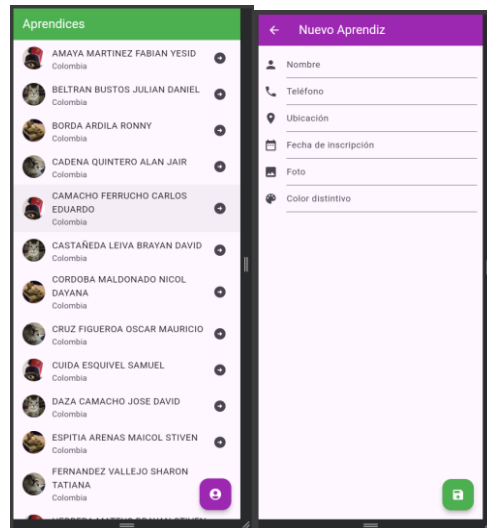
Aprendices

AMAYA MARTINEZ FABIAN YESID
Colombia

BELTRAN BUSTOS JULIAN DANIEL
Colombia

BORDA ARDILA RONNY
Colombia

CADENA QUINTERO ALAN JAIR
Colombia

CAMACHO FERRUCHO CARLOS EDUARDO
Colombia

CASTAÑEDA LEIVA BRAYAN DAVID
Colombia

CORDOBA MALDONADO NICOL DAYANA
Colombia

CRUZ FIGUEROA OSCAR MAURICIO
Colombia

CUIDA ESQUIVEL SAMUEL
Colombia

DAZA CAMACHO JOSE DAVID
Colombia

ESPITIA ARENAS MAICOL STIVEN
Colombia

FERNANDEZ VALLEJO SHARON TATIANA
Colombia

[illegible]

Nuevo Aprendiz

Nombre

Teléfono

Ubicación

Fecha de inscripción

Foto

Color distintivo